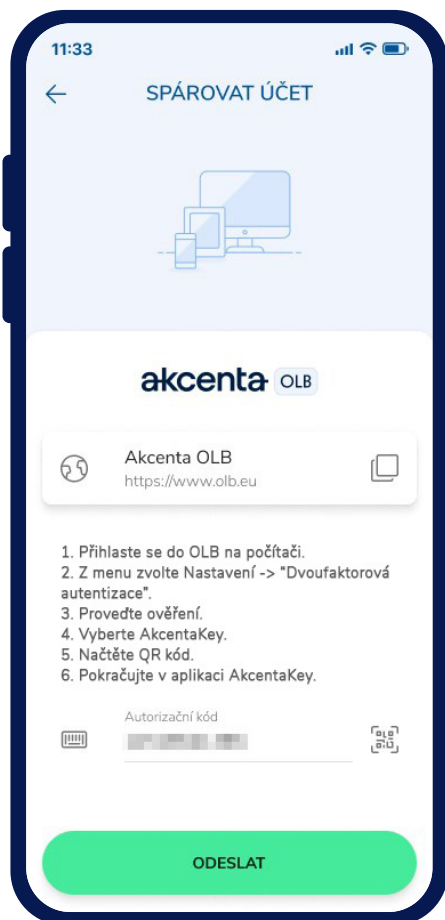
11:33

SPÁROVAT ÚČET

akcenta OLB

Akcenta OLB
https://www.olb.eu

1. Přihlaste se do OLB na počítači.
2. Z menu zvolte Nastavení -> "Dvoufaktorová autentizace".
3. Proveďte ověření.
4. Vyberte AkcentaKey.
5. Načtěte QR kód.
6. Pokračujte v aplikaci AkcentaKey.

Autorizační kód
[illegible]

ODESLAT